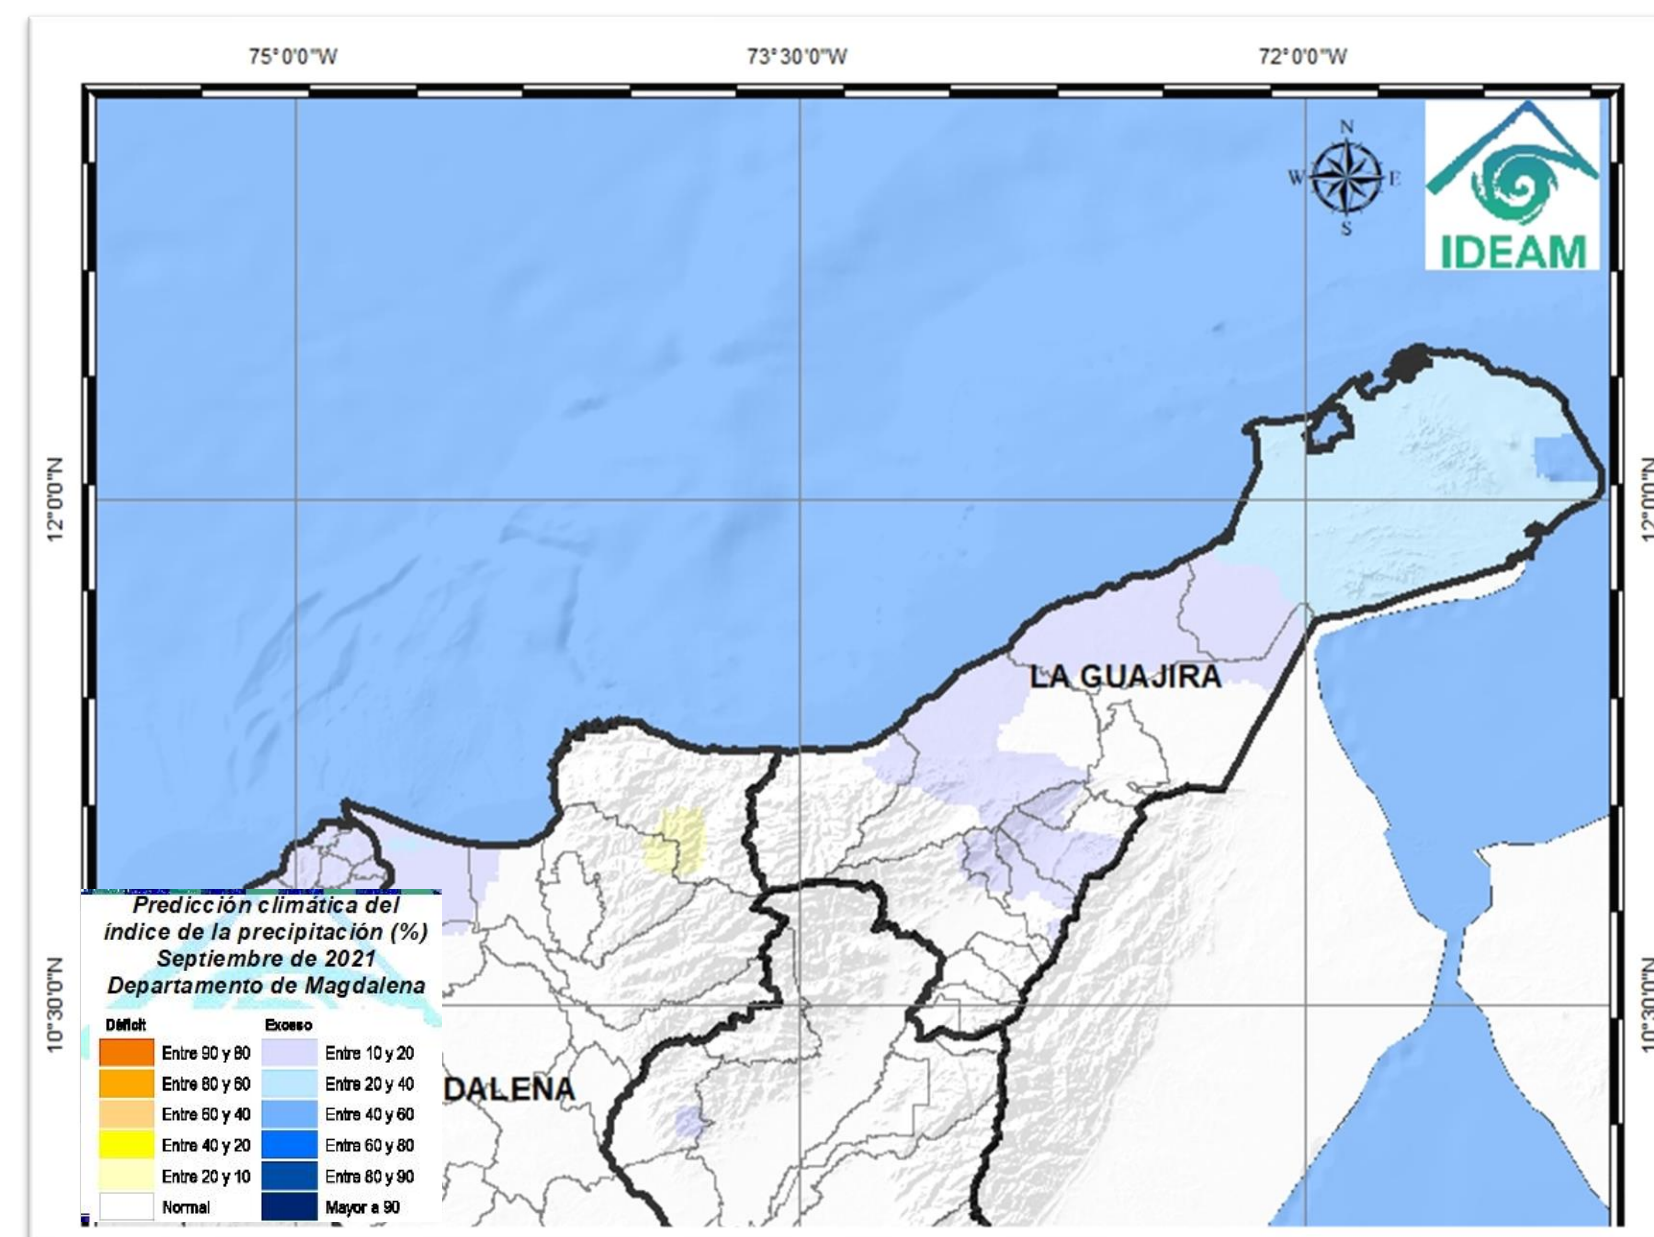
75°0'0"W
73°30'0"W
72°0'0"W

N
W
E
S

IDEAM

12°0'0"N
12°0'0"N
10°30'0"N
10°30'0"N

LA GUAJIRA

DALENA

Predicción climática del
índice de la precipitación (%)
Septiembre de 2021
Departamento de Magdalena

| Déficit | | Exceso | |
|---|---|---|---|
| | Entre 90 y 80 | | Entre 10 y 20 |
| | Entre 80 y 60 | | Entre 20 y 40 |
| | Entre 60 y 40 | | Entre 40 y 60 |
| | Entre 40 y 20 | | Entre 60 y 80 |
| | Entre 20 y 10 | | Entre 80 y 90 |
| | Normal | | Mayor a 90 |